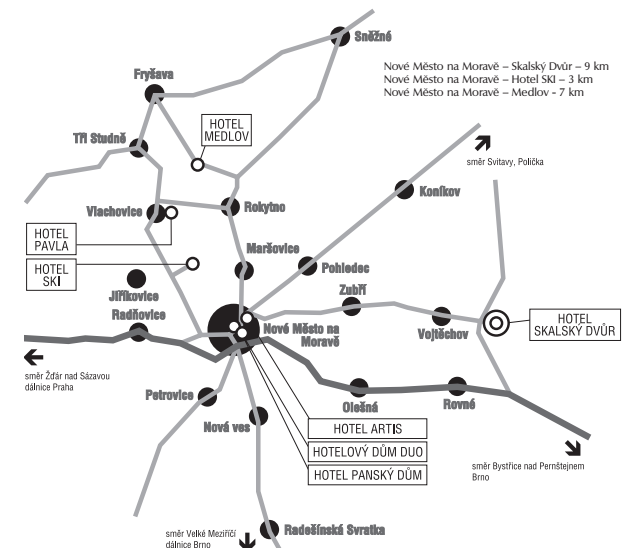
Sněžné

Nové Město na Moravě – Skalský Dvůr – 9 km
Nové Město na Moravě – Hotel SKI – 3 km
Nové Město na Moravě – Medlov - 7 km

Fryšava

HOTEL MEDLOV

Tři Studně

směr Svitavy, Polička

Koníkov

Vlachovice

Rokytno

HOTEL PAVLA

Maršovice

HOTEL SKI

Pohledec

Jiříkovice

Zubří

Radňovice

Nové Město na Moravě

Vojtěchov

HOTEL SKALSKÝ DVŮR

směr Žďár nad Sázavou dálnice Praha

Petrovice

Olešná

Rovné

HOTEL ARTIS

Nová ves

HOTELOVÝ DŮM DUO

HOTEL PANSKÝ DŮM

směr Bystřice nad Pernštejnem Brno

směr Velké Meziříčí dálnice Brno

Radešínská Svratka